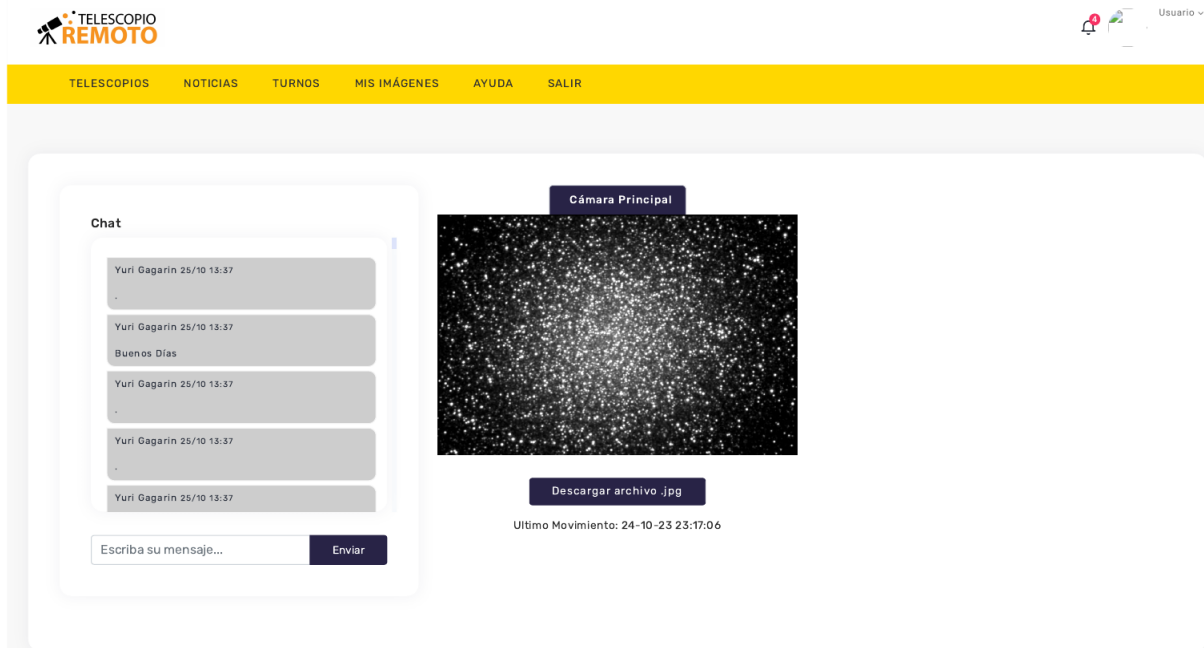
TELESCOPIO REMOTO

4

Usuario

TELESCOPIOS NOTICIAS TURNOS MIS IMÁGENES AYUDA SALIR

Chat

Yuri Gagarin 25/10 13:37

.

Yuri Gagarin 25/10 13:37

Buenos Días

Yuri Gagarin 25/10 13:37

.

Yuri Gagarin 25/10 13:37

.

Yuri Gagarin 25/10 13:37

Escriba su mensaje...

Enviar

Cámara Principal

Descargar archivo .jpg

Ultimo Movimiento: 24-10-23 23:17:06